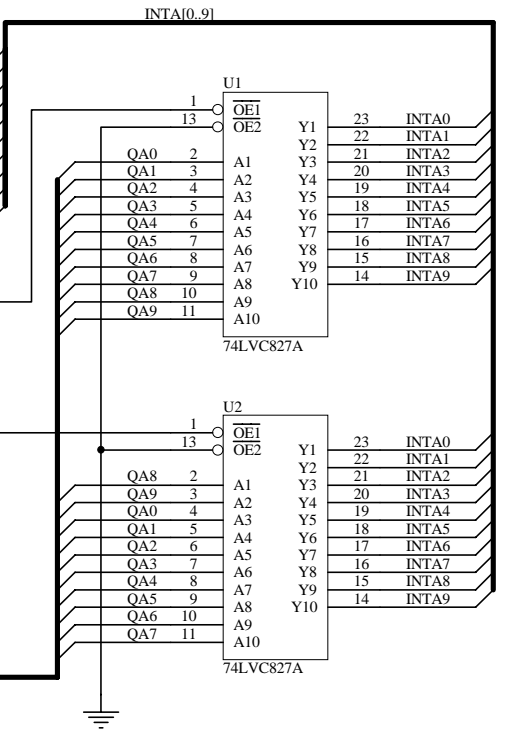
INTA[0..9]

U1

1 $\overline{OE1}$
13 $\overline{OE2}$
QA0 2 A1
QA1 3 A2
QA2 4 A3
QA3 5 A4
QA4 6 A5
QA5 7 A6
QA6 8 A7
QA7 9 A8
QA8 10 A9
QA9 11 A10

Y1 23 INTA0
Y2 22 INTA1
Y3 21 INTA2
Y4 20 INTA3
Y5 19 INTA4
Y6 18 INTA5
Y7 17 INTA6
Y8 16 INTA7
Y9 15 INTA8
Y10 14 INTA9

74LVC827A

U2

1 $\overline{OE1}$
13 $\overline{OE2}$
QA8 2 A1
QA9 3 A2
QA0 4 A3
QA1 5 A4
QA2 6 A5
QA3 7 A6
QA4 8 A7
QA5 9 A8
QA6 10 A9
QA7 11 A10

Y1 23 INTA0
Y2 22 INTA1
Y3 21 INTA2
Y4 20 INTA3
Y5 19 INTA4
Y6 18 INTA5
Y7 17 INTA6
Y8 16 INTA7
Y9 15 INTA8
Y10 14 INTA9

74LVC827A